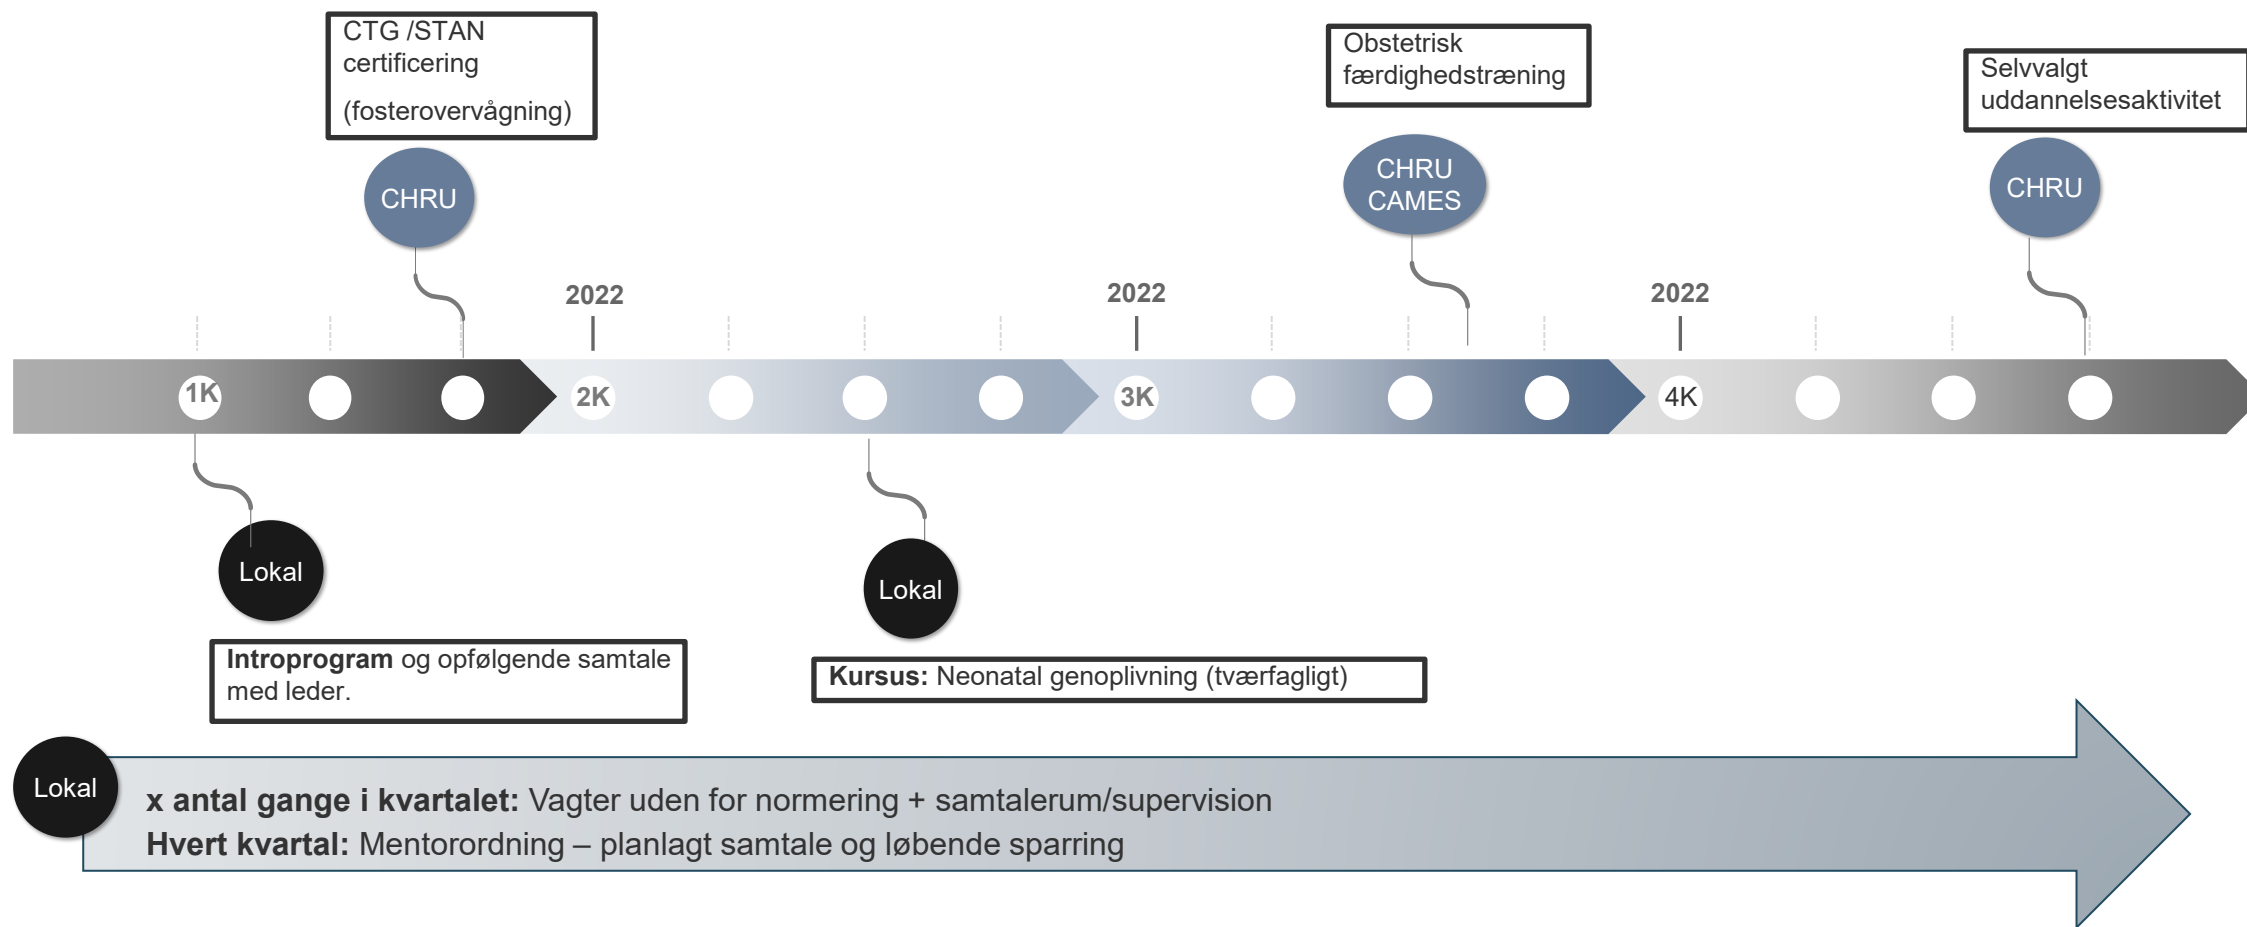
CTG /STAN certificering

(fosterovervågning)

CHRU

2022

2022

Obstetrisk færdighedstræning

CHRU CAMES

2022

Selvvalgt uddannelsesaktivitet

CHRU

1K

2K

3K

4K

Lokal

Introprogram og opfølgende samtale med leder.

Lokal

Kursus: Neonatal genoplivning (tværfagligt)

Lokal

x antal gange i kvartalet: Vagter uden for normering + samtalerum/supervision
Hvert kvartal: Mentorordning – planlagt samtale og løbende sparring